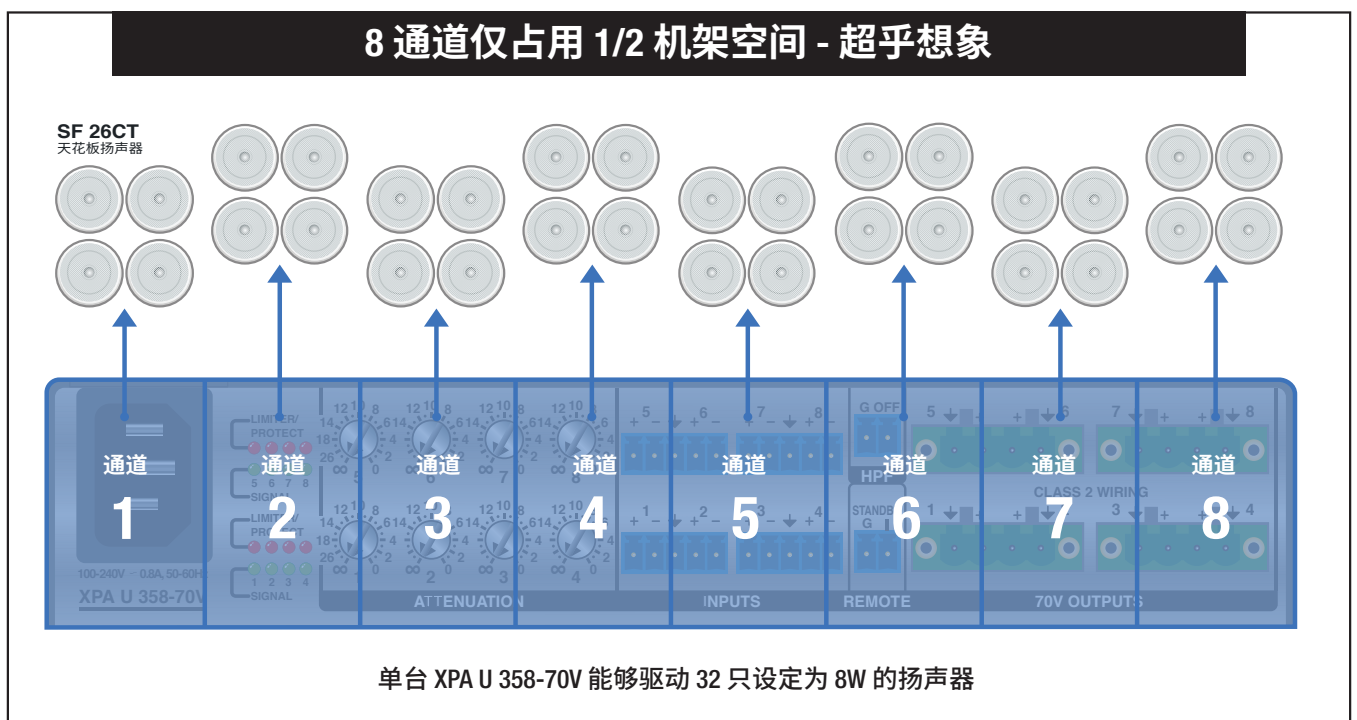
8 通道仅占用 1/2 机架空间 - 超乎想象

SF 26CT
天花板扬声器

LIMITER/PROTECT
SIGNAL
LIMITER/PROTECT
SIGNAL
100-240V ~ 0.8A, 50-60Hz
XPA U 358-70V
ATTENUATION
INPUTS
REMOTE
70V OUTPUTS
G OFF
HPF
STANDBY
G
CLASS 2 WIRING

通道 1
通道 2
通道 3
通道 4
通道 5
通道 6
通道 7
通道 8

单台 XPA U 358-70V 能够驱动 32 只设定为 8W 的扬声器